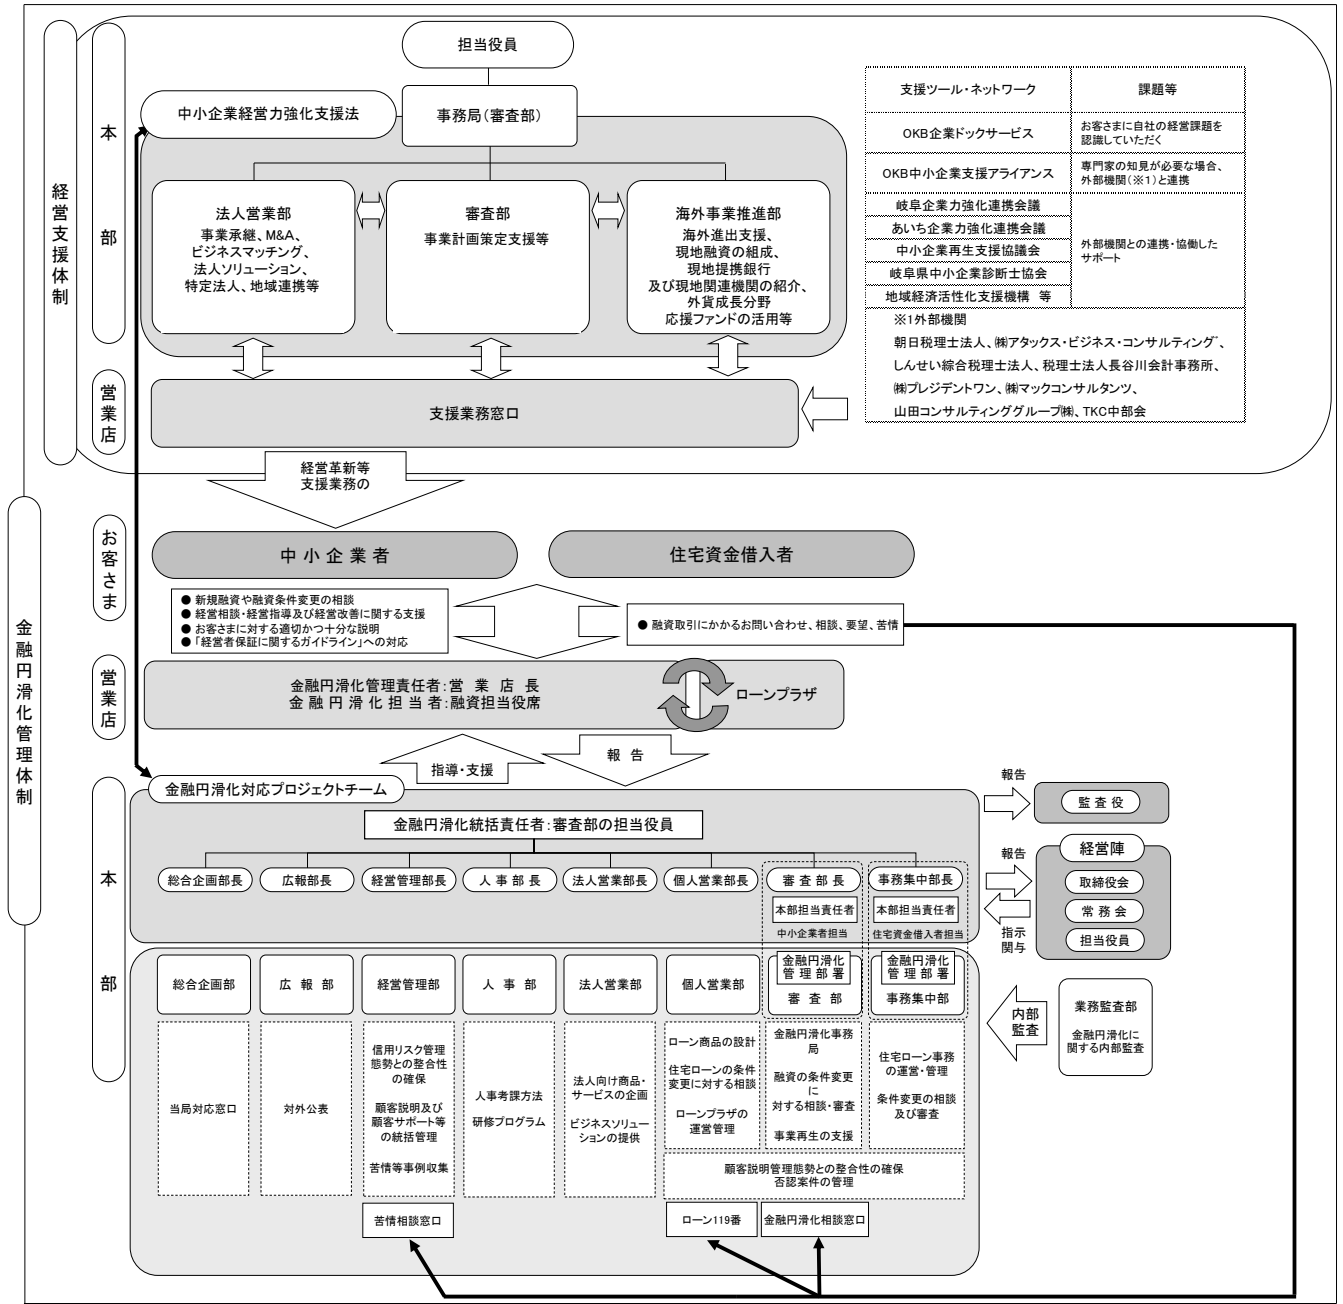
経営支援体制

本部

担当役員

中小企業経営力強化支援法

事務局（審査部）

法人営業部
事業承継、M&A、ビジネスマッチング、法人ソリューション、特定法人、地域連携等

審査部
事業計画策定支援等

海外事業推進部
海外進出支援、現地融資の組成、現地提携銀行及び現地関連機関の紹介、外貨成長分野応援ファンドの活用等

| 支援ツール・ネットワーク | 課題等 |
|---|---|
| OKB企業ドックサービス | お客さまに自社の経営課題を認識していただく |
| OKB中小企業支援アライアンス | 専門家の知見が必要な場合、外部機関（※1）と連携 |
| 岐阜企業力強化連携会議 | 外部機関との連携・協働したサポート |
| あいち企業力強化連携会議 | |
| 中小企業再生支援協議会 | |
| 岐阜県中小企業診断士協会 | |
| 地域経済活性化支援機構　等 | |

※1外部機関
朝日税理士法人、㈱アタックス・ビジネス・コンサルティング、しんせい綜合税理士法人、税理士法人長谷川会計事務所、㈱プレジデントワン、㈱マックコンサルタンツ、山田コンサルティンググループ㈱、TKC中部会

営業店

支援業務窓口

経営革新等支援業務の

金融円滑化管理体制

お客さま

中小企業者

住宅資金借入者

● 新規融資や融資条件変更の相談
● 経営相談・経営指導及び経営改善に関する支援
● お客さまに対する適切かつ十分な説明
● 「経営者保証に関するガイドライン」への対応

● 融資取引にかかるお問い合わせ、相談、要望、苦情

営業店

金融円滑化管理責任者：営業店長
金融円滑化担当者：融資担当役席

ローンプラザ

指導・支援

報告

本部

金融円滑化対応プロジェクトチーム

金融円滑化統括責任者：審査部の担当役員

総合企画部長　広報部長　経営管理部長　人事部長　法人営業部長　個人営業部長　審査部長　事務集中部長

本部担当責任者
中小企業者担当

本部担当責任者
住宅資金借入者担当

報告
監査役

報告
経営陣
取締役会
常務会
担当役員

指示
関与

総合企画部　広報部　経営管理部　人事部　法人営業部　個人営業部

金融円滑化管理部署
審査部

金融円滑化管理部署
事務集中部

内部監査

業務監査部
金融円滑化に関する内部監査

当局対応窓口

対外公表

信用リスク管理態勢との整合性の確保
顧客説明及び顧客サポート等の統括管理
苦情等事例収集

人事考課方法
研修プログラム

法人向け商品・サービスの企画
ビジネスソリューションの提供

ローン商品の設計
住宅ローンの条件変更に対する相談
ローンプラザの運営管理

金融円滑化事務局
融資の条件変更に対する相談・審査
事業再生の支援

住宅ローン事務の運営・管理
条件変更の相談及び審査

顧客説明管理態勢との整合性の確保
否認案件の管理

苦情相談窓口

ローン119番

金融円滑化相談窓口